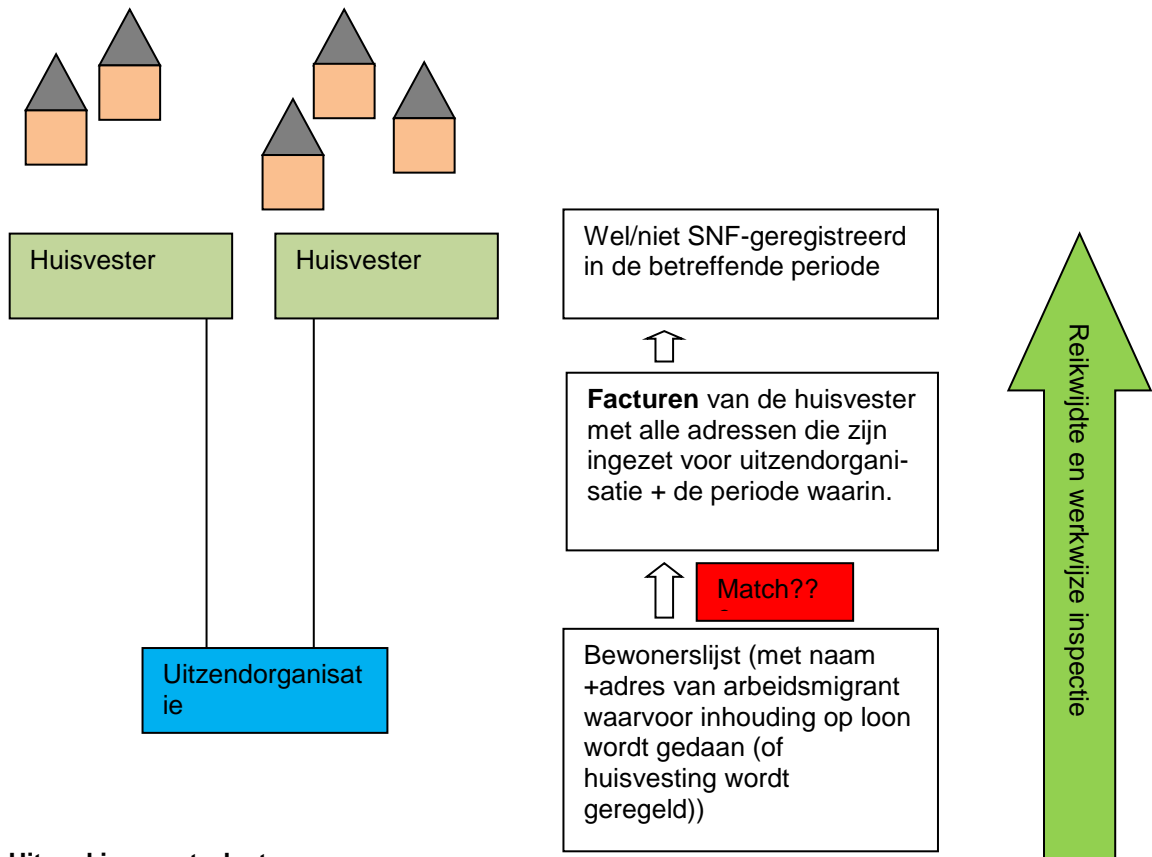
Huisvester

Huisvester

Uitzendorganisatie

Wel/niet SNF-geregistreerd in de betreffende periode

**Facturen** van de huisvester met alle adressen die zijn ingezet voor uitzendorganisatie + de periode waarin.

Match??

Bewonerslijst (met naam +adres van arbeidsmigrant waarvoor inhouding op loon wordt gedaan (of huisvesting wordt geregeld))

Reikwijdte en werkwijze inspectie

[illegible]